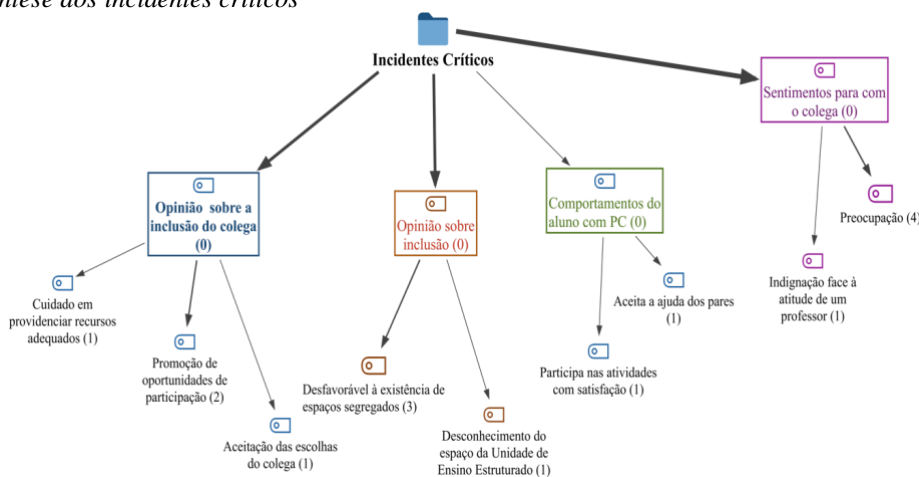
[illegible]ese dos incidentes críticos

Incidentes Críticos

Opinião sobre a inclusão do colega (0)

Opinião sobre inclusão (0)

Comportamentos do aluno com PC (0)

Sentimentos para com o colega (0)

Cuidado em providenciar recursos adequados (1)

Promoção de oportunidades de participação (2)

Aceitação das escolhas do colega (1)

Desfavorável à existência de espaços segregados (3)

Desconhecimento do espaço da Unidade de Ensino Estruturado (1)

Aceita a ajuda dos pares (1)

Participa nas atividades com satisfação (1)

Preocupação (4)

Indignação face à atitude de um professor (1)